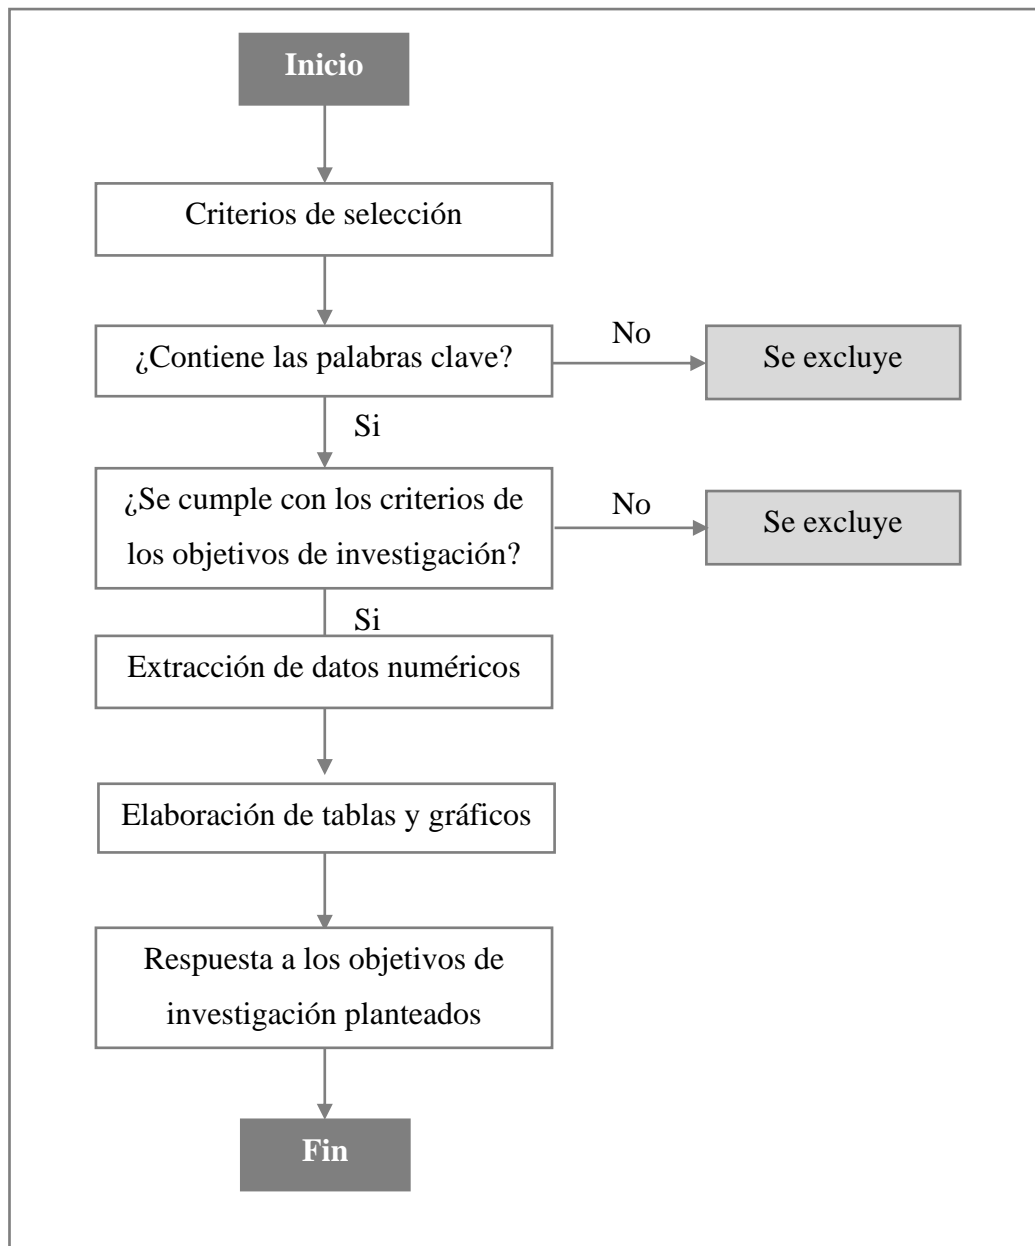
Inicio

Criterios de selección

¿Contiene las palabras clave?

No

Se excluye

Si

¿Se cumple con los criterios de los objetivos de investigación?

No

Se excluye

Si

Extracción de datos numéricos

Elaboración de tablas y gráficos

Respuesta a los objetivos de investigación planteados

Fin